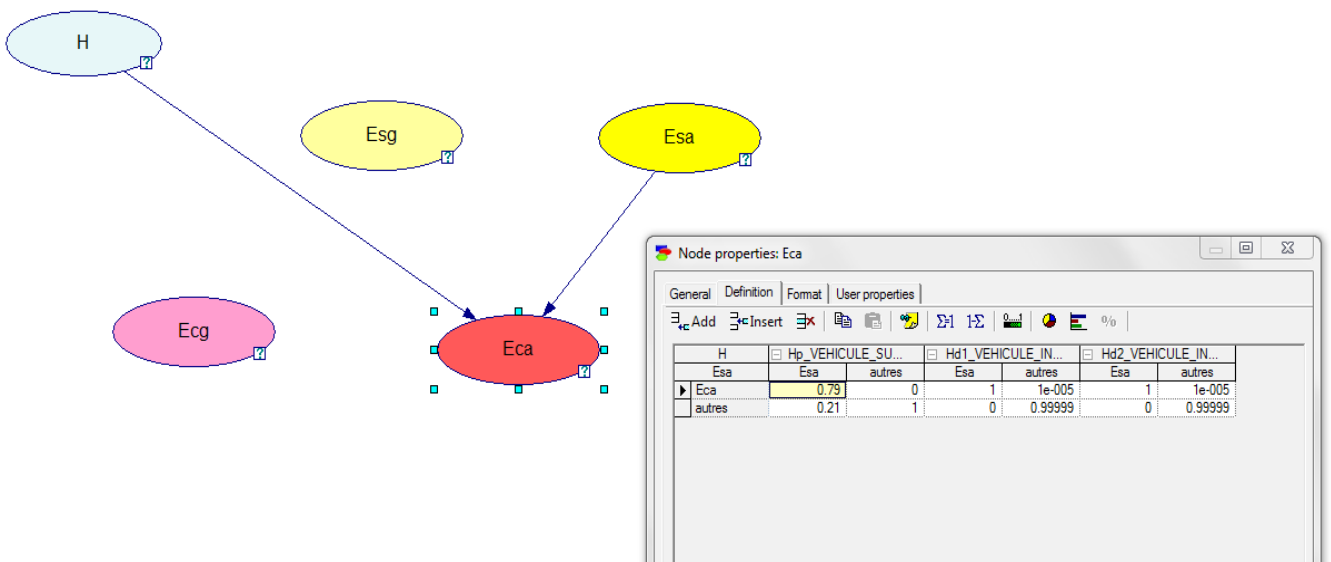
H

Esg

Esa

Ecg

Eca

Node properties: Eca

General | Definition | Format | User properties

Add | Insert | $\Sigma$=1 | 1-$\Sigma$ | %

| H | Hp_VEHICULE_SU... | | Hd1_VEHICULE_IN... | | Hd2_VEHICULE_IN... | |
|---|---|---|---|---|---|---|
| Esa | Esa | autres | Esa | autres | Esa | autres |
| Eca | 0.79 | 0 | 1 | 1e-005 | 1 | 1e-005 |
| autres | 0.21 | 1 | 0 | 0.99999 | 0 | 0.99999 |